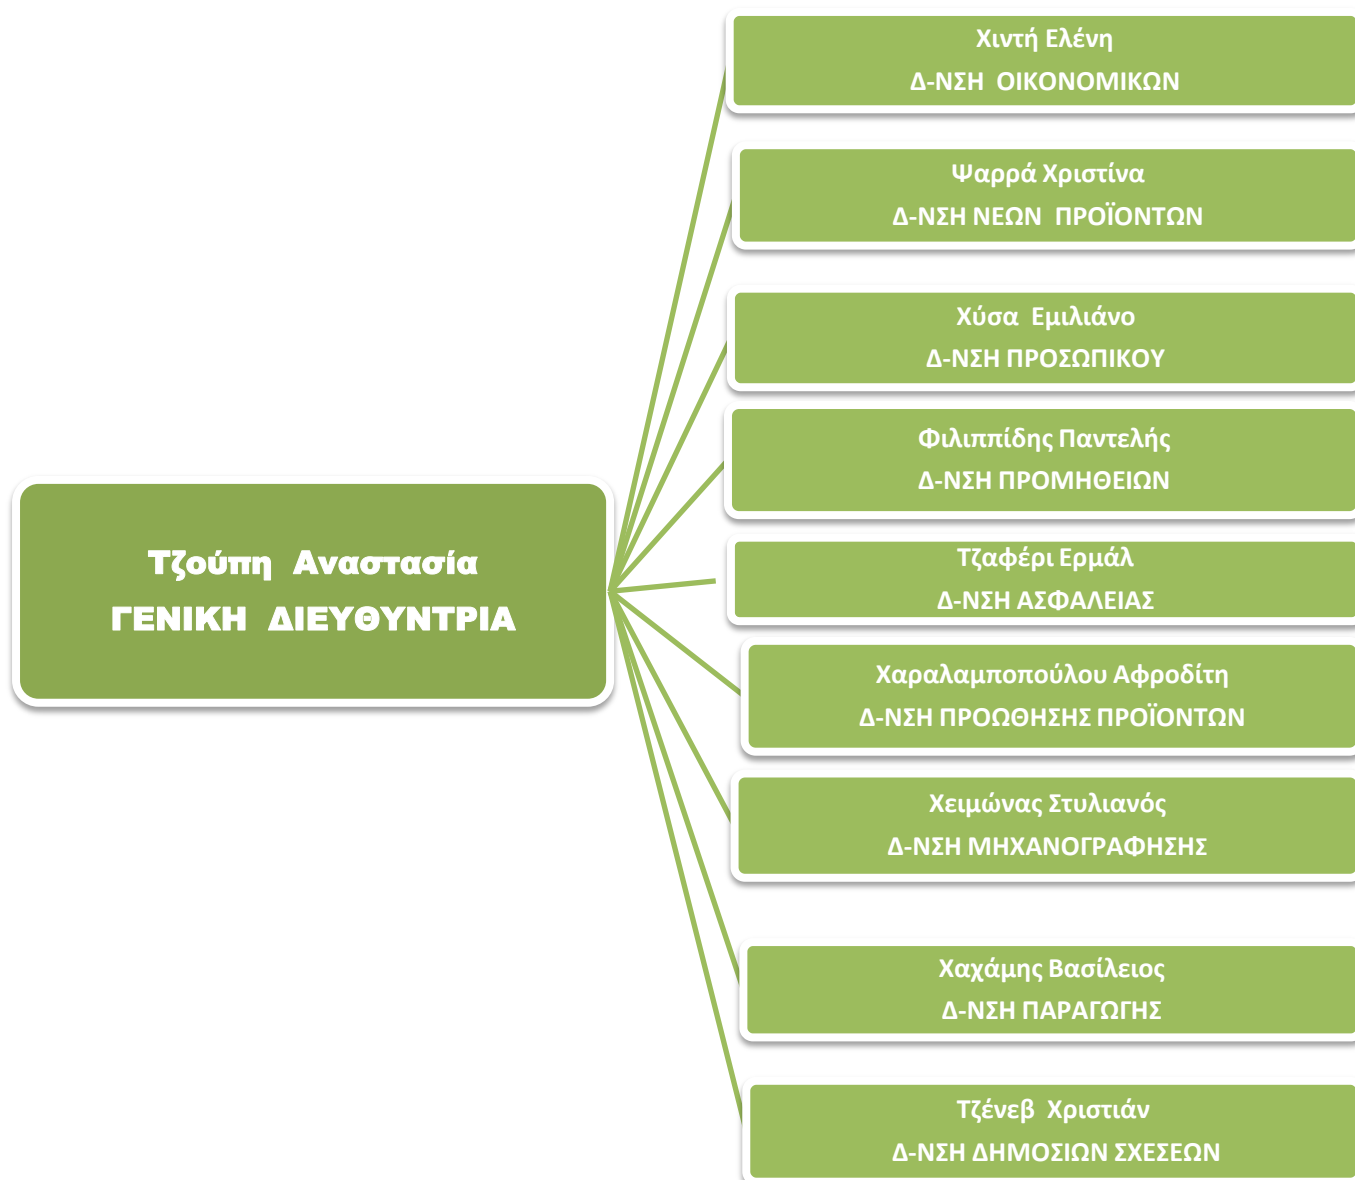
Τζούπη Αναστασία
ΓΕΝΙΚΗ ΔΙΕΥΘΥΝΤΡΙΑ

Χιντή Ελένη
Δ-ΝΣΗ ΟΙΚΟΝΟΜΙΚΩΝ

Ψαρρά Χριστίνα
Δ-ΝΣΗ ΝΕΩΝ ΠΡΟΪΟΝΤΩΝ

Χύσα Εμιλιάνο
Δ-ΝΣΗ ΠΡΟΣΩΠΙΚΟΥ

Φιλιππίδης Παντελής
Δ-ΝΣΗ ΠΡΟΜΗΘΕΙΩΝ

Τζαφέρι Ερμάλ
Δ-ΝΣΗ ΑΣΦΑΛΕΙΑΣ

Χαραλαμποπούλου Αφροδίτη
Δ-ΝΣΗ ΠΡΟΩΘΗΣΗΣ ΠΡΟΪΟΝΤΩΝ

Χειμώνας Στυλιανός
Δ-ΝΣΗ ΜΗΧΑΝΟΓΡΑΦΗΣΗΣ

Χαχάμης Βασίλειος
Δ-ΝΣΗ ΠΑΡΑΓΩΓΗΣ

Τζένεβ Χριστιάν
Δ-ΝΣΗ ΔΗΜΟΣΙΩΝ ΣΧΕΣΕΩΝ